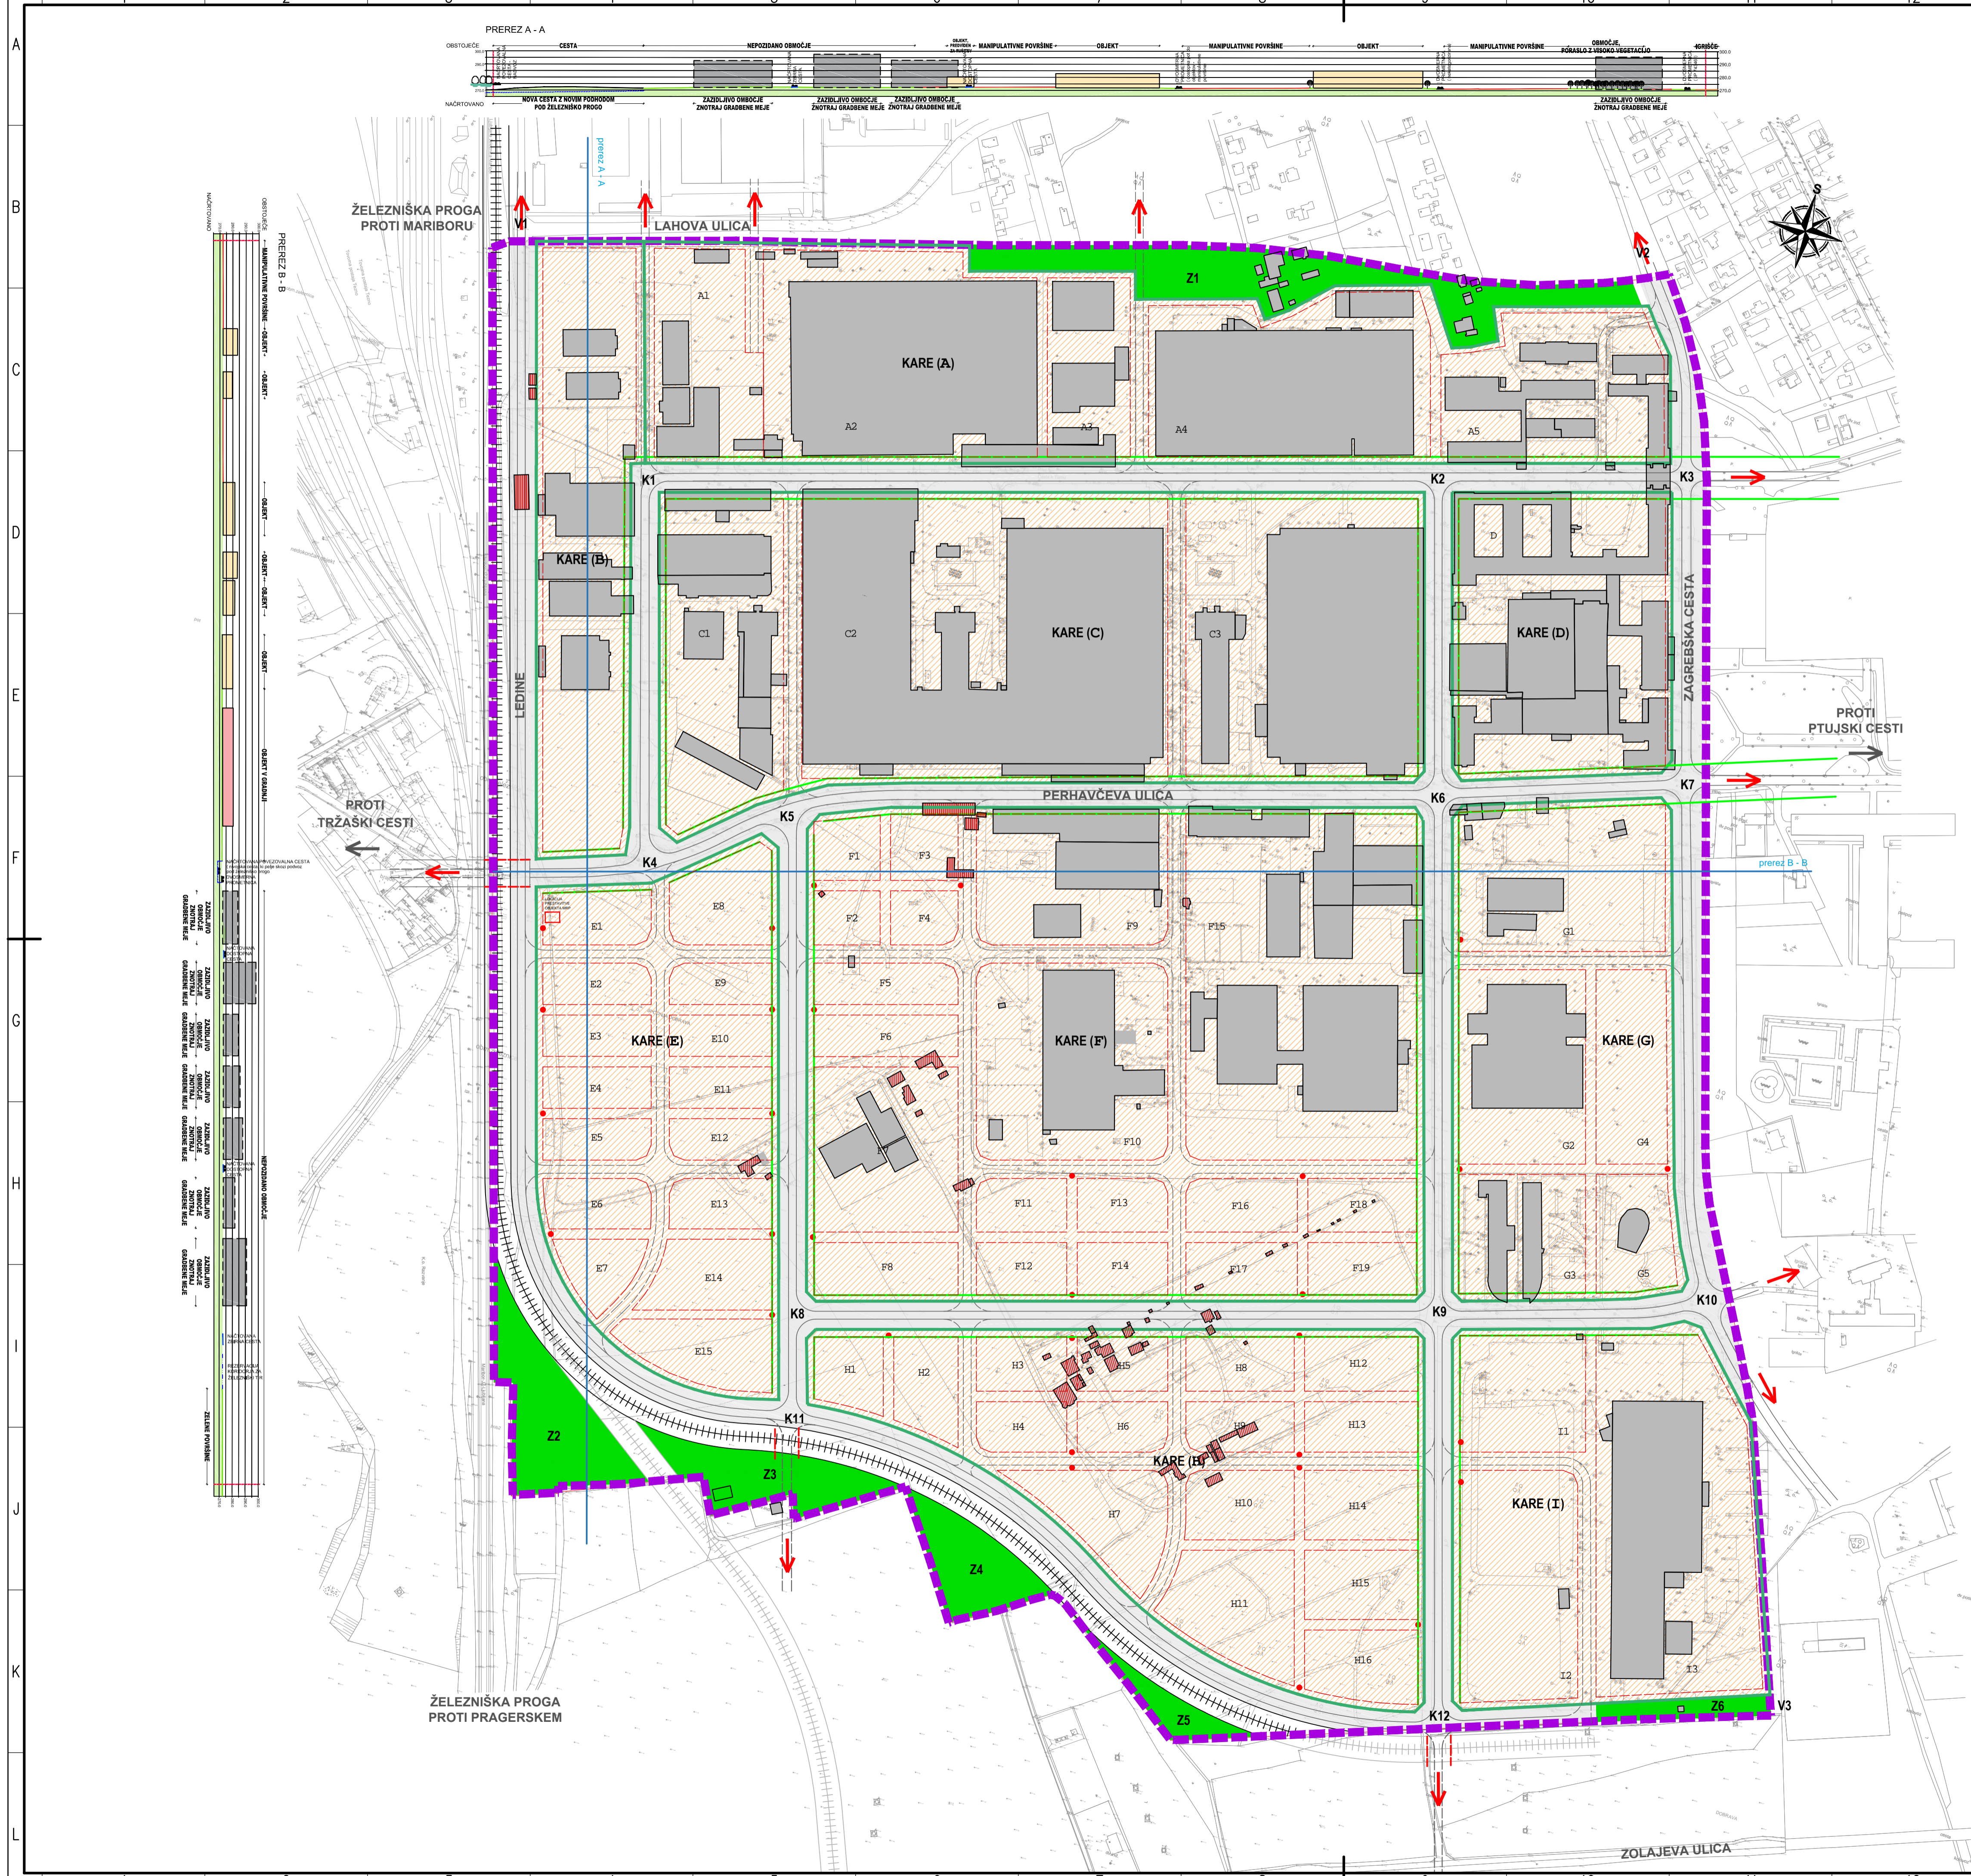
A
B
C
D
E
F
G
H
I
J
K
L

PREREZ A - A
OBSTOJEČE
NAČRTOVANO
CESTA
NEPOZIDANO OBMOČJE
OBJEKT
MANIPULATIVNE POVRŠINE
OBJEKT
MANIPULATIVNE POVRŠINE
OBJEKT
MANIPULATIVNE POVRŠINE
OBMOČJE, PORASLO Z VISOKO VEGETACIJO
IGRIŠČE
NOVA CESTA Z NOVIM PODHODOM POD ŽELEZNIŠKO PROGO
ZAZIDLJIVO OBMOČJE ZNOTRAJ GRADBENE MEJE
ZAZIDLJIVO OBMOČJE ZNOTRAJ GRADBENE MEJE
ZAZIDLJIVO OBMOČJE ZNOTRAJ GRADBENE MEJE
ZAZIDLJIVO OBMOČJE ZNOTRAJ GRADBENE MEJE

PREREZ B - B
OBJEKT
OBJEKT
OBJEKT
OBJEKT
OBJEKT V GRADNJI
NEPOZIDANO OBMOČJE
ZAZIDLJIVO OBMOČJE ZNOTRAJ GRADBENE MEJE
ZELENE POVRŠINE

ŽELEZNIŠKA PROGA PROTI MARIBORU
LAHOVA ULICA
V1
V2
Z1
A1
KARE (A)
A2
A3
A4
A5
K1
K2
K3
LEDINE
KARE (B)
C1
C2
KARE (C)
C3
D
KARE (D)
ZAGREBŠKA CESTA
PROTI PTUJSKI CESTI
PROTI TRŽAŠKI CESTI
PERHAVČEVA ULICA
K5
K6
K7
K4
F1
F3
F2
F4
F9
F15
G1
prerez B - B
prerez A - A
E1
E8
E2
E9
F5
E3
KARE (E)
E10
F6
KARE (F)
KARE (G)
E4
E11
E5
E12
F10
G2
G4
E6
E13
F11
F13
F16
F18
E7
E14
F8
F12
F14
F17
F19
G3
G5
K8
K9
K10
E15
H1
H2
H3
H5
H8
H12
I1
Z2
K11
H4
H6
H9
H13
Z3
KARE (H)
H10
H14
KARE (I)
H7
Z4
H15
H11
H16
I2
I3
ŽELEZNIŠKA PROGA PROTI PRAGERSKEM
Z5
K12
Z6
V3
ZOLAJEVA ULICA